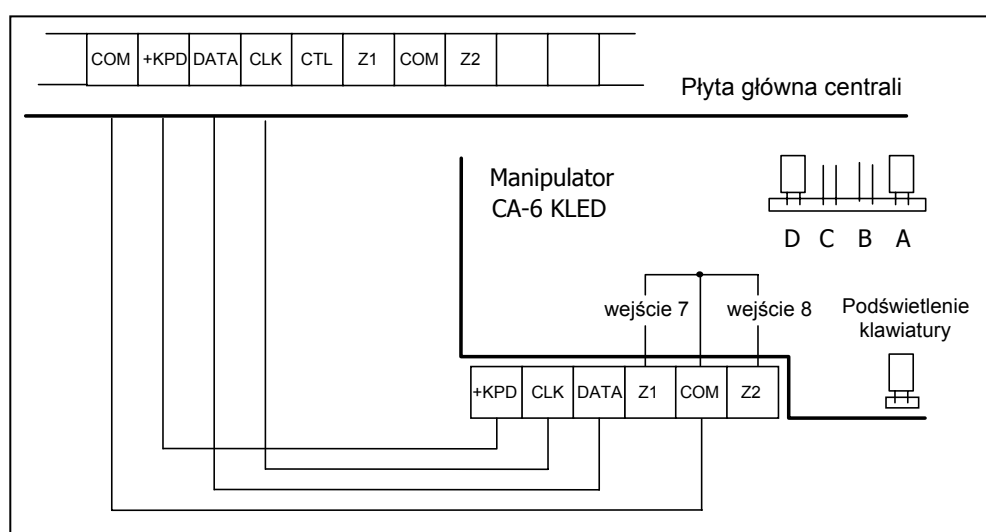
| | COM | +KPD | DATA | CLK | CTL | Z1 | COM | Z2 | | | |
|---|---|---|---|---|---|---|---|---|---|---|---|

Płyta główna centrali

Manipulator CA-6 KLED

D C B A

wejście 7

wejście 8

Podświetlenie klawiatury

| +KPD | CLK | DATA | Z1 | COM | Z2 |
|---|---|---|---|---|---|